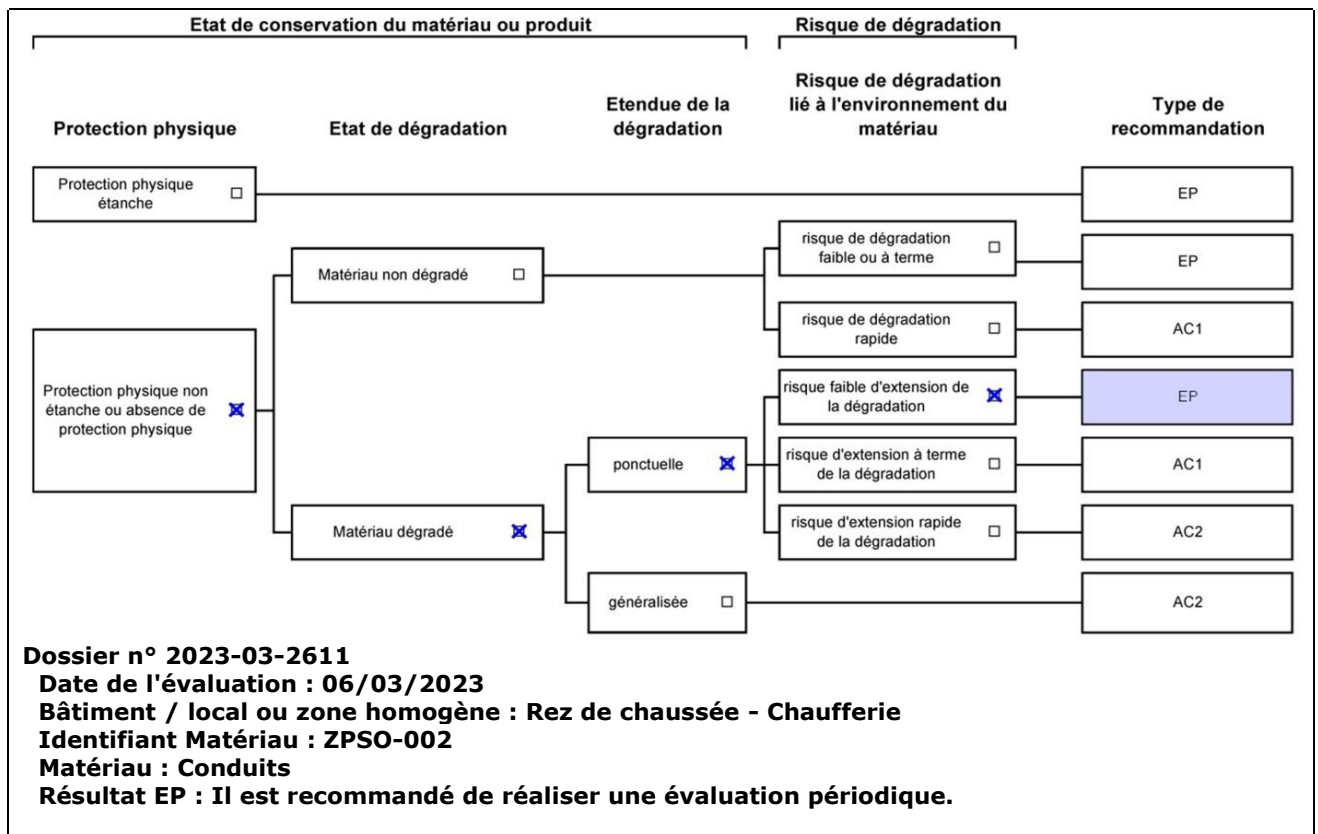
Etat de conservation du matériau ou produit

Risque de dégradation

Protection physique

Etat de dégradation

Etendue de la dégradation

Risque de dégradation lié à l'environnement du matériau

Type de recommandation

Protection physique étanche ☐

EP

Matériau non dégradé ☐

risque de dégradation faible ou à terme ☐

EP

risque de dégradation rapide ☐

AC1

Protection physique non étanche ou absence de protection physique ☒

risque faible d'extension de la dégradation ☒

EP

ponctuelle ☒

risque d'extension à terme de la dégradation ☐

AC1

Matériau dégradé ☒

risque d'extension rapide de la dégradation ☐

AC2

généralisée ☐

AC2

Dossier n° 2023-03-2611
Date de l'évaluation : 06/03/2023
Bâtiment / local ou zone homogène : Rez de chaussée - Chaufferie
Identifiant Matériau : ZPSO-002
Matériau : Conduits
Résultat EP : Il est recommandé de réaliser une évaluation périodique.